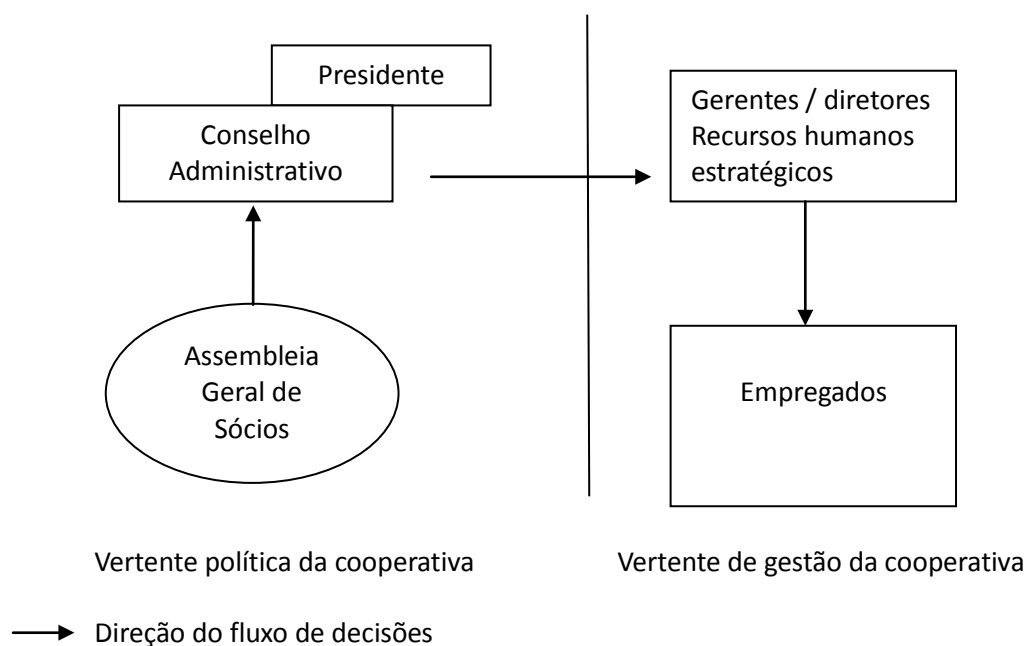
Presidente

Conselho Administrativo

Gerentes / diretores Recursos humanos estratégicos

Assembleia Geral de Sócios

Empregados

Vertente política da cooperativa

Vertente de gestão da cooperativa

Direção do fluxo de decisões